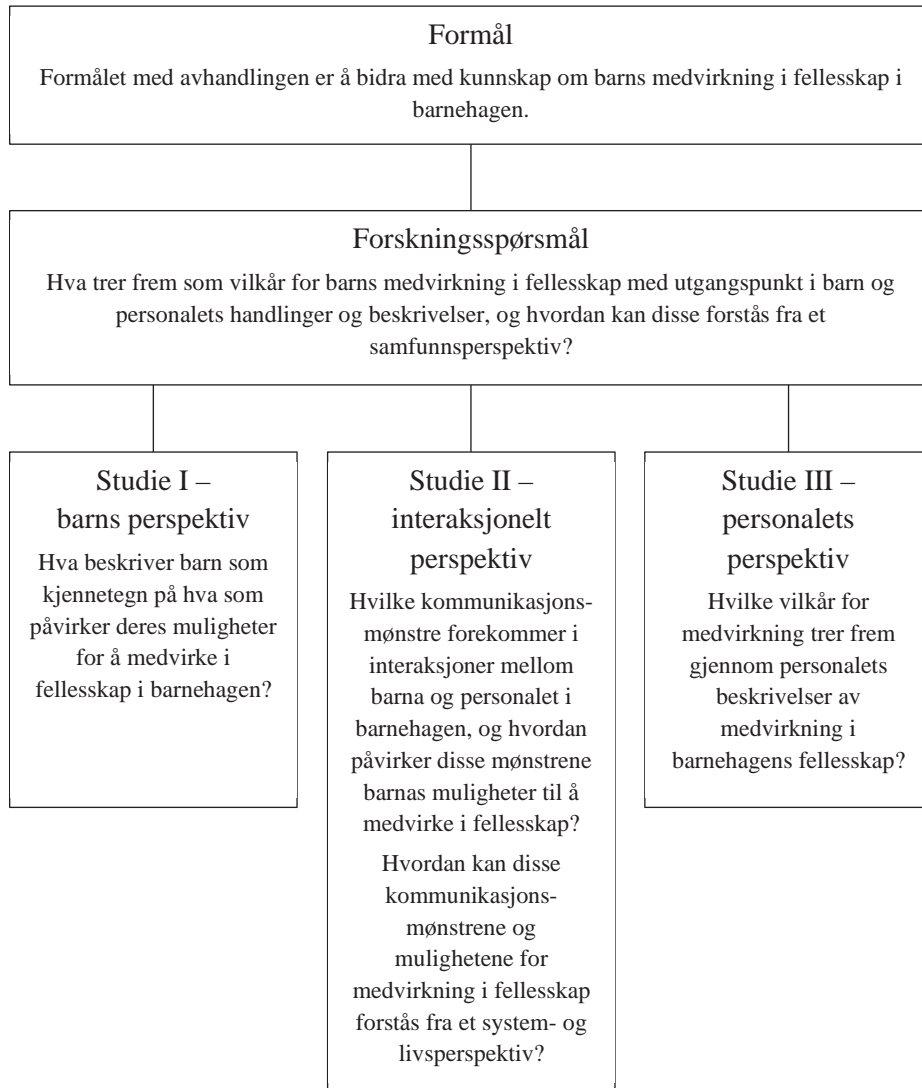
Formål

Formålet med avhandlingen er å bidra med kunnskap om barns medvirkning i fellesskap i barnehagen.

Forskningsspørsmål

Hva trer frem som vilkår for barns medvirkning i fellesskap med utgangspunkt i barn og personalets handlinger og beskrivelser, og hvordan kan disse forstås fra et samfunnsperspektiv?

Studie I – barns perspektiv

Hva beskriver barn som kjennetegn på hva som påvirker deres muligheter for å medvirke i fellesskap i barnehagen?

Studie II – interaksjonelt perspektiv

Hvilke kommunikasjonsmønstre forekommer i interaksjoner mellom barna og personalet i barnehagen, og hvordan påvirker disse mønstrene barnas muligheter til å medvirke i fellesskap?

Hvordan kan disse kommunikasjonsmønstrene og mulighetene for medvirkning i fellesskap forstås fra et system- og livsperspektiv?

Studie III – personalets perspektiv

Hvilke vilkår for medvirkning trer frem gjennom personalets beskrivelser av medvirkning i barnehagens fellesskap?